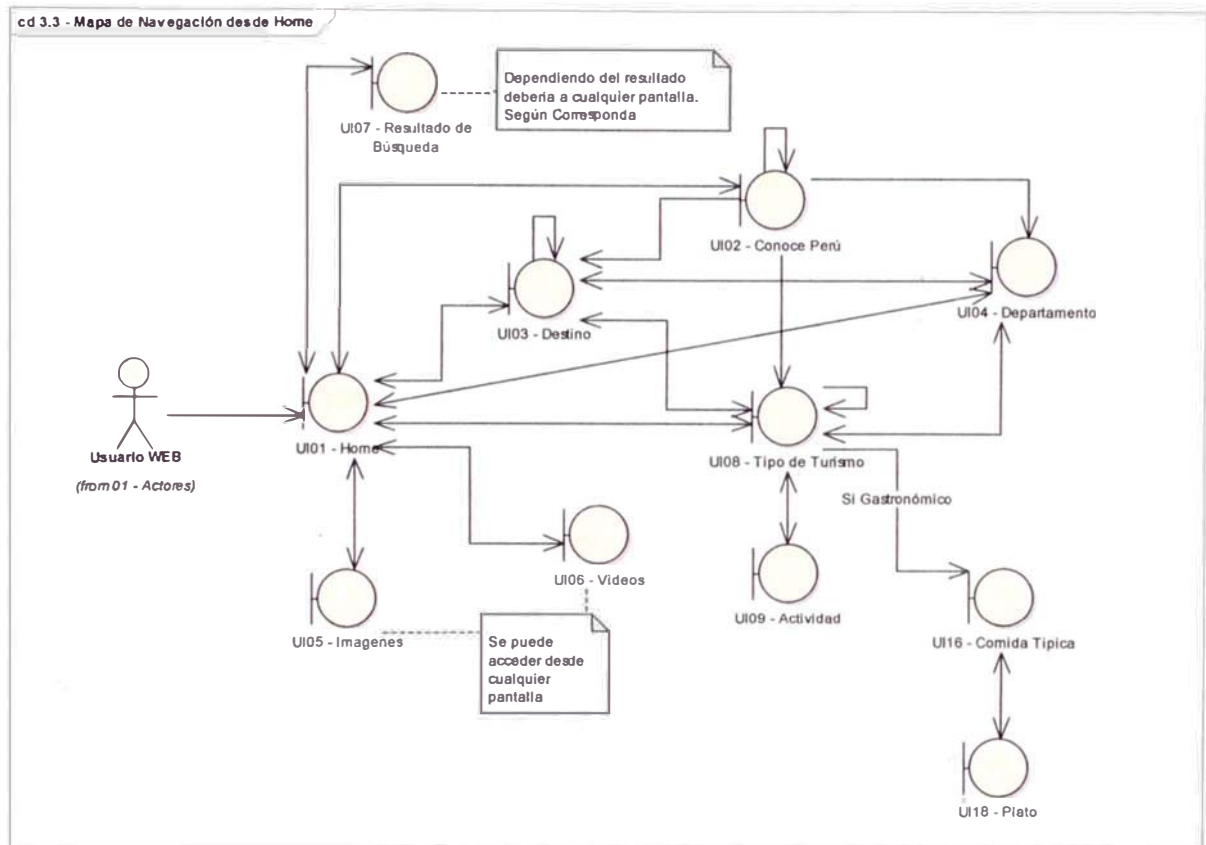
cd 3.3 - Mapa de Navegación desde Home

UI07 - Resultado de Búsqueda

Dependiendo del resultado deberia a cualquier pantalla. Según Corresponda

UI02 - Conoce Perú

UI03 - Destino

UI04 - Departamento

Usuario WEB

(from 01 - Actores)

UI01 - Home

UI08 - Tipo de Turismo

Si Gastronómico

UI06 - Videos

UI05 - Imagenes

Se puede acceder desde cualquier pantalla

UI09 - Actividad

UI16 - Comida Típica

UI18 - Plato